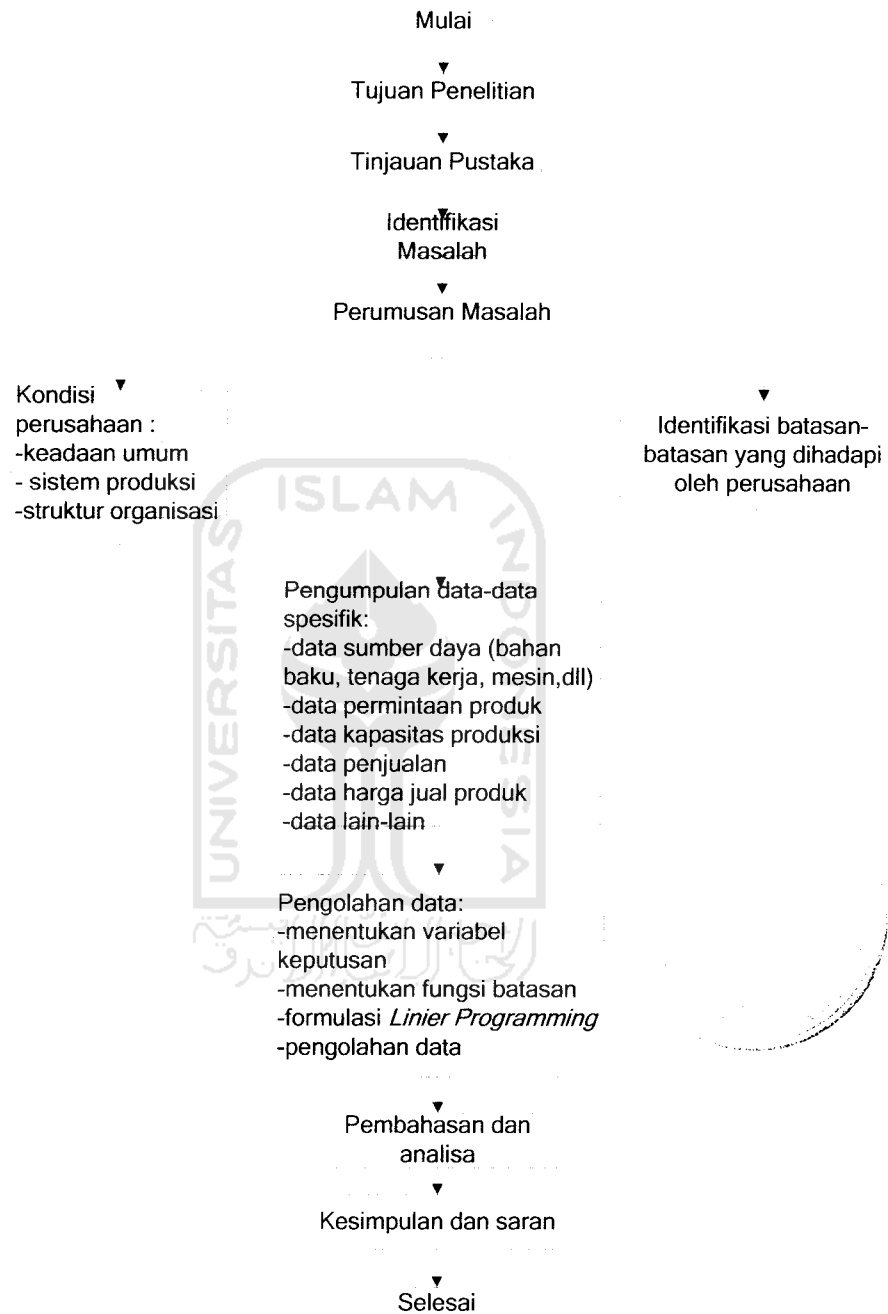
Mulai

Tujuan Penelitian

Tinjauan Pustaka

Identifikasi Masalah

Perumusan Masalah

Kondisi perusahaan :
-keadaan umum
- sistem produksi
-struktur organisasi

Identifikasi batasan-batasan yang dihadapi oleh perusahaan

ISLAM

Pengumpulan data-data spesifik:
-data sumber daya (bahan baku, tenaga kerja, mesin,dll)
-data permintaan produk
-data kapasitas produksi
-data penjualan
-data harga jual produk
-data lain-lain

Pengolahan data:
-menentukan variabel keputusan
-menentukan fungsi batasan
-formulasi *Linier Programming*
-pengolahan data

Pembahasan dan analisa

Kesimpulan dan saran

Selesai